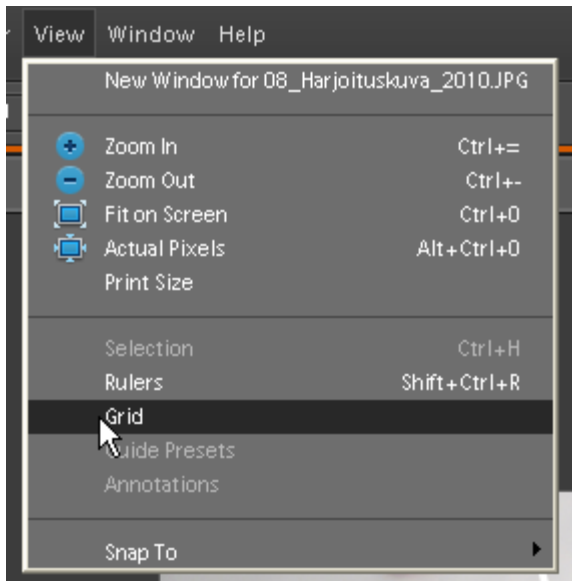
View Window Help

New Window for 08_Harjoituskuva_2010.JPG

Zoom In Ctrl+=
Zoom Out Ctrl+-
Fit on Screen Ctrl+0
Actual Pixels Alt+Ctrl+0
Print Size

Selection Ctrl+H
Rulers Shift+Ctrl+R
Grid
Guide Presets
Annotations

Snap To